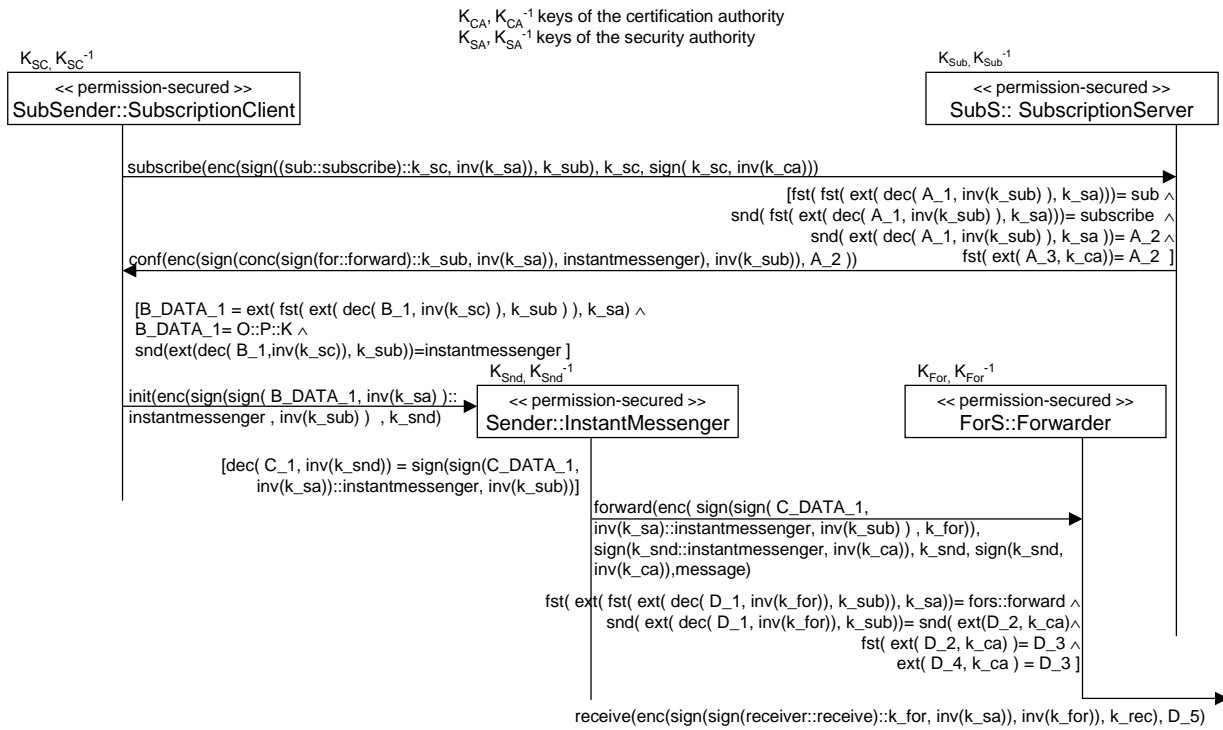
$K_{CA}$, $K_{CA}^{-1}$ keys of the certification authority
$K_{SA}$, $K_{SA}^{-1}$ keys of the security authority

$K_{SC}$, $K_{SC}^{-1}$

<< permission-secured >>
SubSender::SubscriptionClient

$K_{Sub}$, $K_{Sub}^{-1}$

<< permission-secured >>
SubS:: SubscriptionServer

subscribe(enc(sign((sub::subscribe)::k_sc, inv(k_sa)), k_sub), k_sc, sign( k_sc, inv(k_ca)))

[fst( fst( ext( dec( A_1, inv(k_sub) ), k_sa)))= sub $\wedge$
snd( fst( ext( dec( A_1, inv(k_sub) ), k_sa)))= subscribe $\wedge$
snd( ext( dec( A_1, inv(k_sub) ), k_sa ))= A_2 $\wedge$
fst( ext( A_3, k_ca))= A_2 ]

conf(enc(sign(conc(sign(for::forward)::k_sub, inv(k_sa)), instantmessenger), inv(k_sub)), A_2 ))

[B_DATA_1 = ext( fst( ext( dec( B_1, inv(k_sc) ), k_sub ) ), k_sa) $\wedge$
B_DATA_1= O::P::K $\wedge$
snd(ext(dec( B_1,inv(k_sc)), k_sub))=instantmessenger ]

$K_{Snd}$, $K_{Snd}^{-1}$

$K_{For}$, $K_{For}^{-1}$

init(enc(sign(sign( B_DATA_1, inv(k_sa) )::
instantmessenger , inv(k_sub) ) , k_snd)

<< permission-secured >>
Sender::InstantMessenger

<< permission-secured >>
ForS::Forwarder

[dec( C_1, inv(k_snd)) = sign(sign(C_DATA_1,
inv(k_sa))::instantmessenger, inv(k_sub))]

forward(enc( sign(sign( C_DATA_1,
inv(k_sa)::instantmessenger, inv(k_sub) ) , k_for)),
sign(k_snd::instantmessenger, inv(k_ca)), k_snd, sign(k_snd,
inv(k_ca)),message)

fst( ext( fst( ext( dec( D_1, inv(k_for)), k_sub)), k_sa))= fors::forward $\wedge$
snd( ext( dec( D_1, inv(k_for)), k_sub))= snd( ext(D_2, k_ca)$\wedge$
fst( ext( D_2, k_ca) )= D_3 $\wedge$
ext( D_4, k_ca ) = D_3 ]

receive(enc(sign(sign(receiver::receive)::k_for, inv(k_sa)), inv(k_for)), k_rec), D_5)